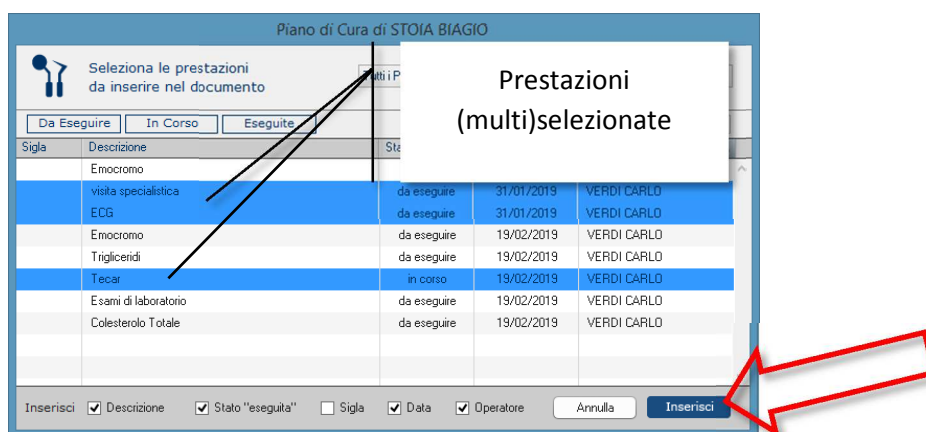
Piano di Cura di STOIA BIAGIO

Seleziona le prestazioni da inserire nel documento

utti i P

Prestazioni (multi)selezionate

Da Eseguire | In Corso | Eseguite

| Sigla | Descrizione | Sta | | |
|---|---|---|---|---|
| | Emocromo | | | |
| | visita specialistica | da eseguire | 31/01/2019 | VERDI CARLO |
| | ECG | da eseguire | 31/01/2019 | VERDI CARLO |
| | Emocromo | da eseguire | 19/02/2019 | VERDI CARLO |
| | Trigliceridi | da eseguire | 19/02/2019 | VERDI CARLO |
| | Tecar | in corso | 19/02/2019 | VERDI CARLO |
| | Esami di laboratorio | da eseguire | 19/02/2019 | VERDI CARLO |
| | Colesterolo Totale | da eseguire | 19/02/2019 | VERDI CARLO |

Inserisci ☑ Descrizione ☑ Stato "eseguita" ☐ Sigla ☑ Data ☑ Operatore Annulla Inserisci